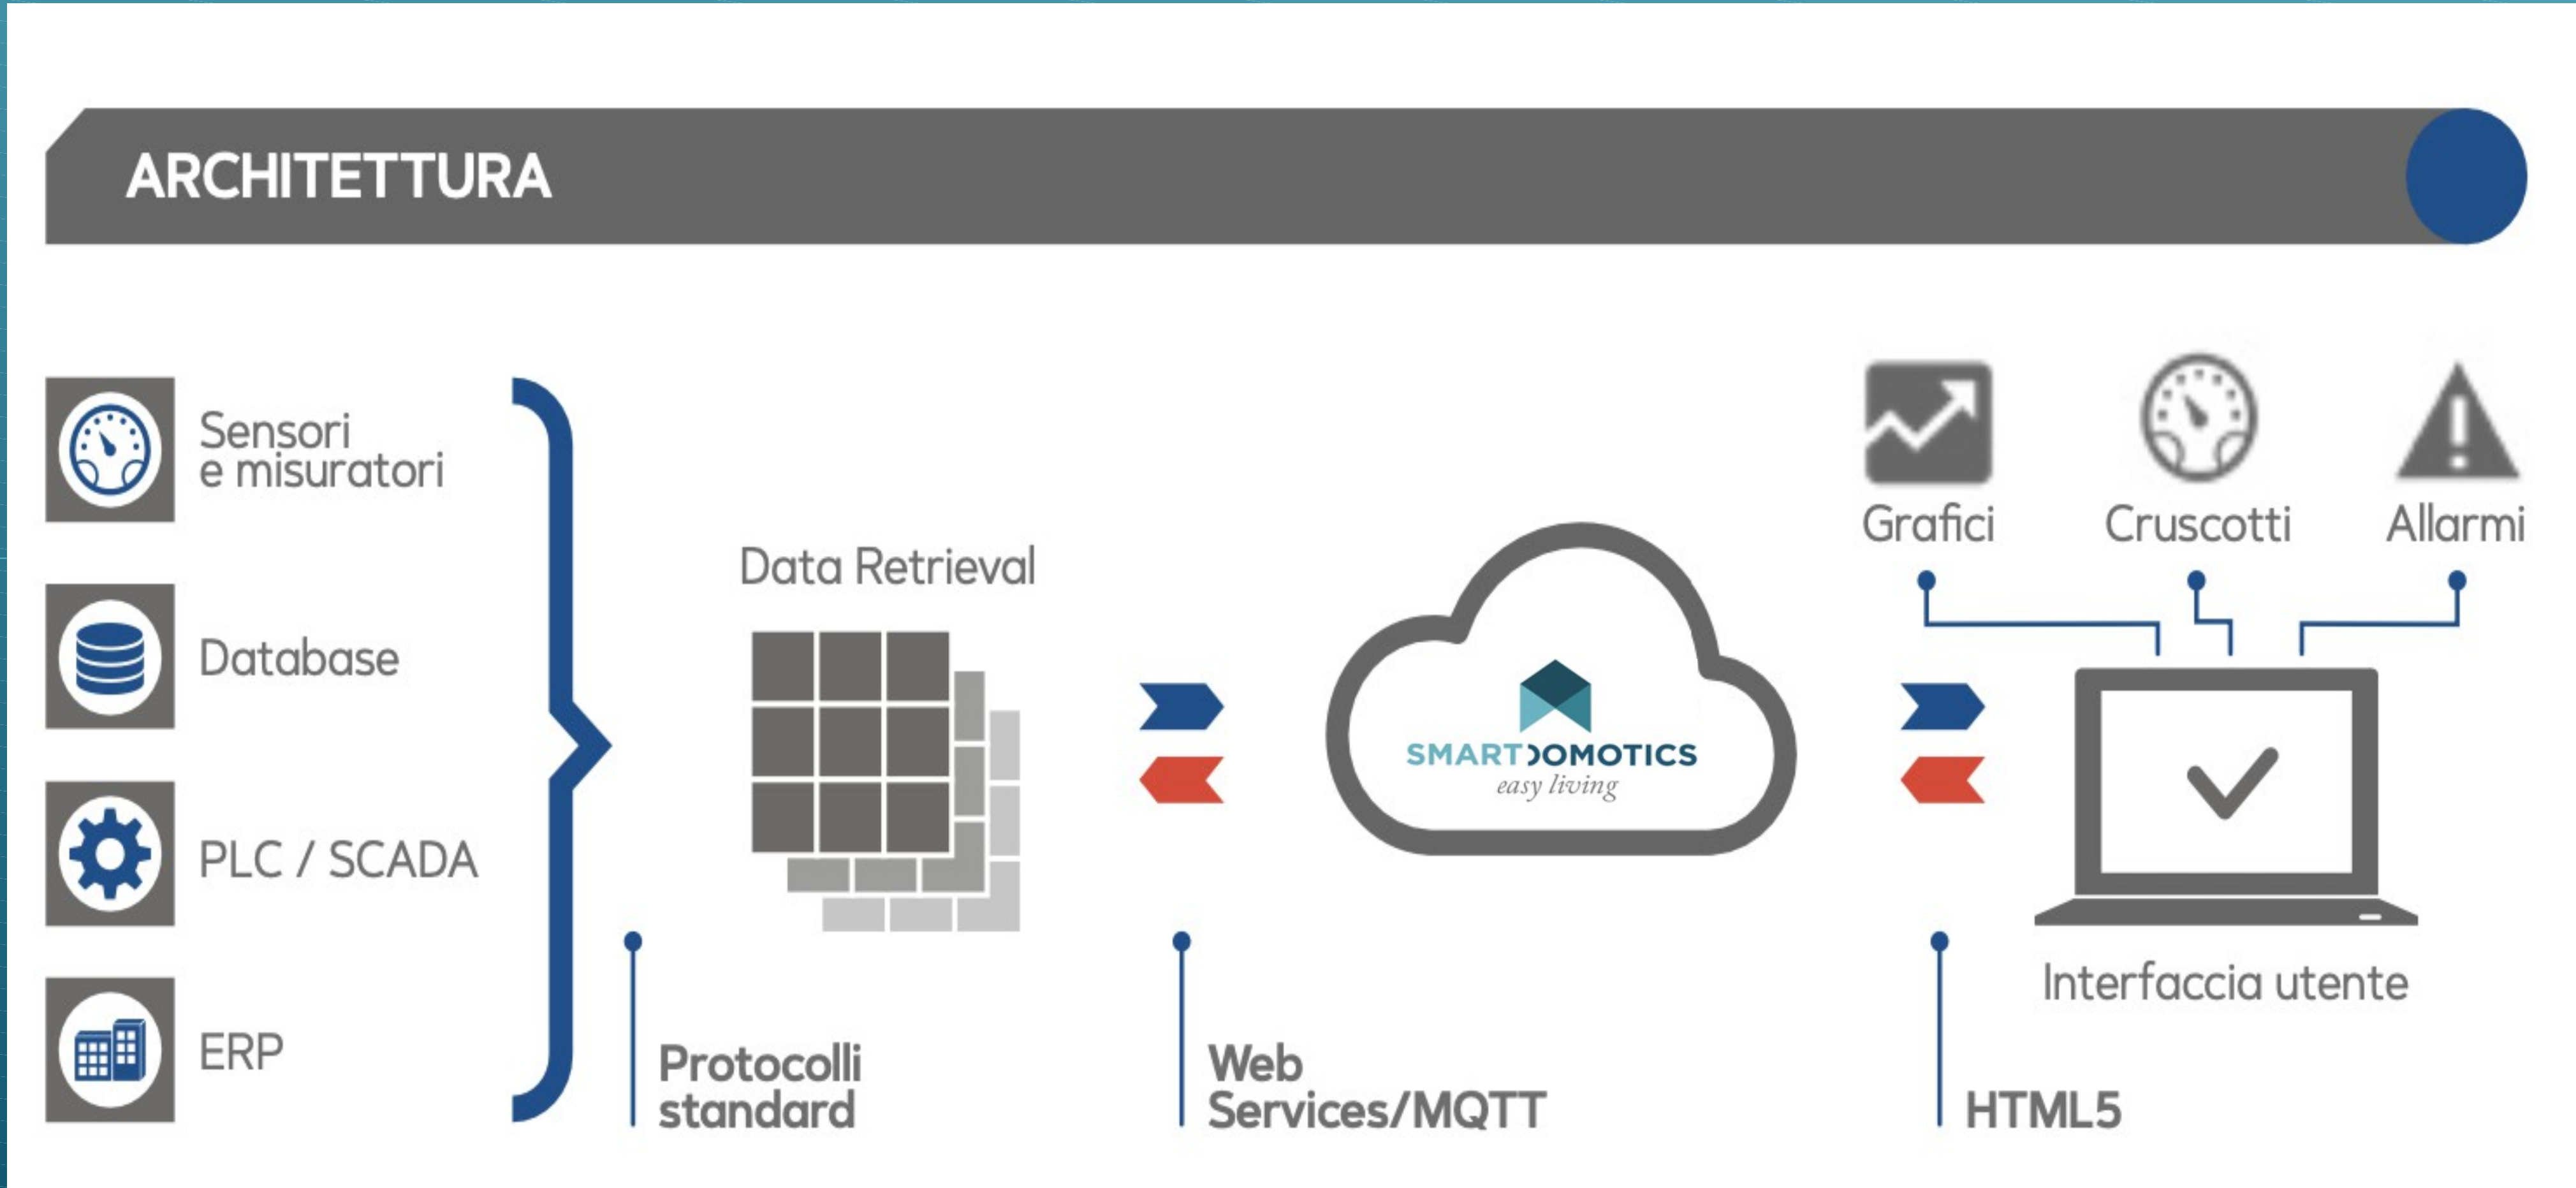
ARCHITETTURA

Sensori e misuratori

Database

PLC / SCADA

ERP

Data Retrieval

SMARTDOMOTICS easy living

Grafici

Cruscotti

Allarmi

Interfaccia utente

Protocolli standard

Web Services/MQTT

HTML5